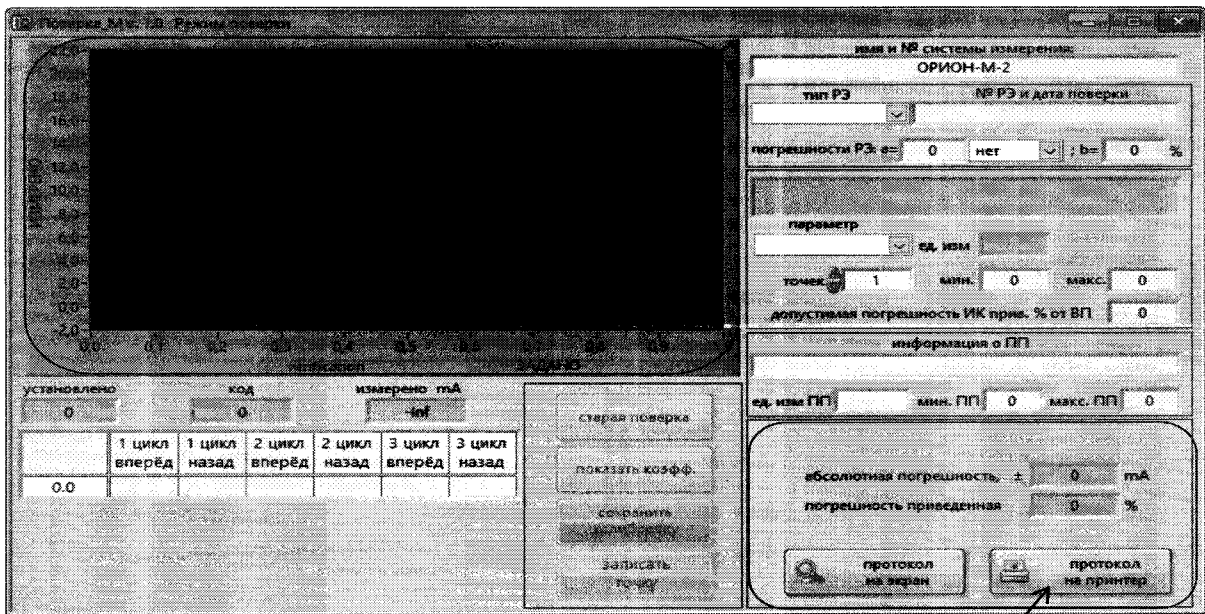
Поверка_МИС-16. Режим поверки

имя и № системы измерения:
ОРИОН-М-2

тип РЭ
№ РЭ и дата поверки

погрешности РЭ: a= 0 нет ; b= 0 %

параметр
ед. изм
точек 1 мин. 0 макс. 0
допустимая погрешность ИК прив. % от ВП 0

информация о ПП

ед. изм ПП мин. ПП 0 макс. ПП 0

0.0 0.1 0.2 0.3 0.4 0.5 0.6 0.7 0.8 0.9
-2.0

установлено
0
код
0
измерено mA
-Inf

| | 1 цикл вперёд | 1 цикл назад | 2 цикл вперёд | 2 цикл назад | 3 цикл вперёд | 3 цикл назад |
|---|---|---|---|---|---|---|
| 0.0 | | | | | | |

старая поверка
показать коэфф.
сохранить калибровку
записать точку

абсолютная погрешность, ± 0 mA
погрешность приведенная 0 %

протокол на экран
протокол на принтер